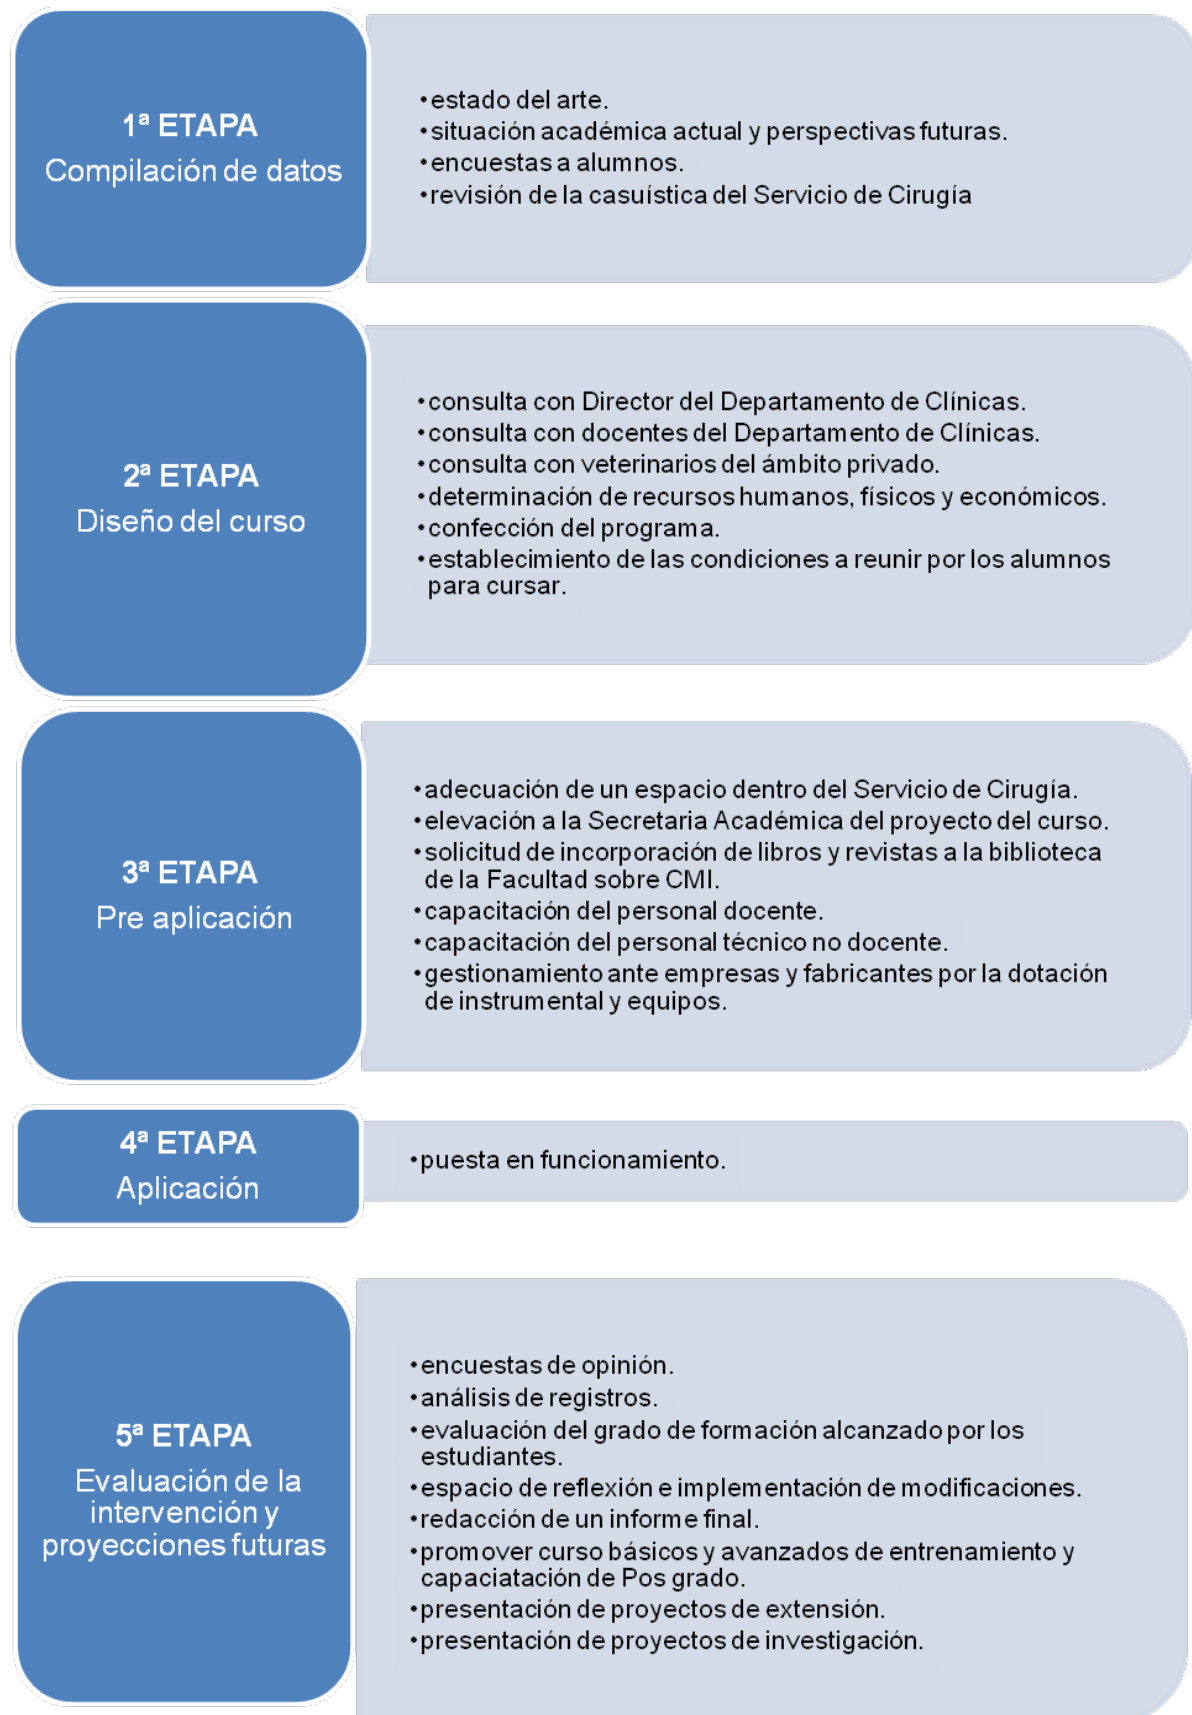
1ª ETAPA
Compilación de datos

•estado del arte.
•situación académica actual y perspectivas futuras.
•encuestas a alumnos.
•revisión de la casuística del Servicio de Cirugía

2ª ETAPA
Diseño del curso

•consulta con Director del Departamento de Clínicas.
•consulta con docentes del Departamento de Clínicas.
•consulta con veterinarios del ámbito privado.
•determinación de recursos humanos, físicos y económicos.
•confección del programa.
•establecimiento de las condiciones a reunir por los alumnos para cursar.

3ª ETAPA
Pre aplicación

•adecuación de un espacio dentro del Servicio de Cirugía.
•elevación a la Secretaria Académica del proyecto del curso.
•solicitud de incorporación de libros y revistas a la biblioteca de la Facultad sobre CMI.
•capacitación del personal docente.
•capacitación del personal técnico no docente.
•gestionamiento ante empresas y fabricantes por la dotación de instrumental y equipos.

4ª ETAPA
Aplicación

•puesta en funcionamiento.

5ª ETAPA
Evaluación de la intervención y proyecciones futuras

•encuestas de opinión.
•análisis de registros.
•evaluación del grado de formación alcanzado por los estudiantes.
•espacio de reflexión e implementación de modificaciones.
•redacción de un informe final.
•promover curso básicos y avanzados de entrenamiento y capaciatación de Pos grado.
•presentación de proyectos de extensión.
•presentación de proyectos de investigación.